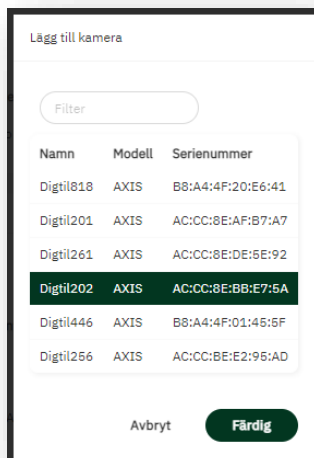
Lägg till kamera

Filter

| Namn | Modell | Serienummer |
|---|---|---|
| Digtil818 | AXIS | B8:A4:4F:20:E6:41 |
| Digtil201 | AXIS | AC:CC:8E:AF:B7:A7 |
| Digtil261 | AXIS | AC:CC:8E:DE:5E:92 |
| Digtil202 | AXIS | AC:CC:8E:BB:E7:5A |
| Digtil446 | AXIS | B8:A4:4F:01:45:5F |
| Digtil256 | AXIS | AC:CC:8E:E2:96:AD |

Avbryt Färdig